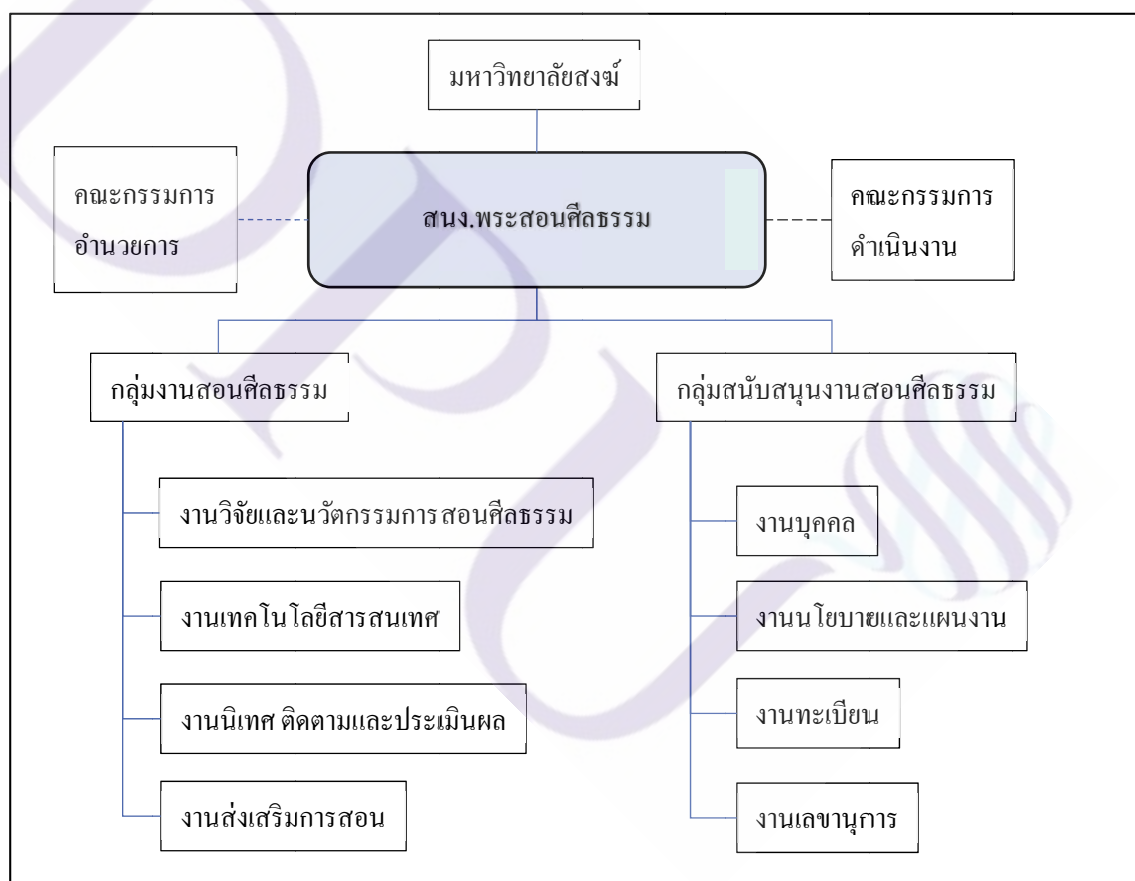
มหาวิทยาลัยสงฆ์

คณะกรรมการ
อำนวยการ

สนง.พระสอนศีลธรรม

คณะกรรมการ
ดำเนินงาน

กลุ่มงานสอนศีลธรรม

กลุ่มสนับสนุนงานสอนศีลธรรม

งานวิจัยและนวัตกรรมการสอนศีลธรรม

งานเทคโนโลยีสารสนเทศ

งานนิเทศ ติดตามและประเมินผล

งานส่งเสริมการสอน

งานบุคคล

งานนโยบายและแผนงาน

งานทะเบียน

งานเลขานุการ